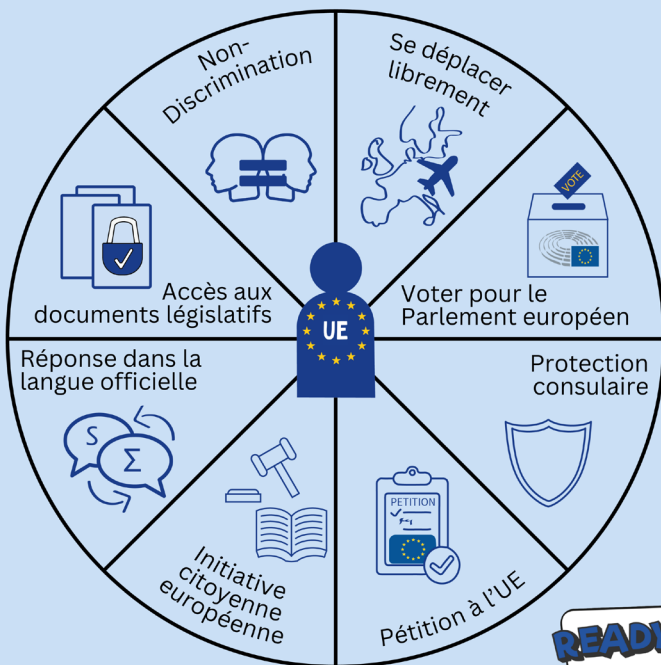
Non-Discrimination

Se déplacer librement

VOTE

Voter pour le Parlement européen

Protection consulaire

PETITION

Pétition à l'UE

Initiative citoyenne européenne

S

Σ

Réponse dans la langue officielle

Accès aux documents législatifs

UE

READ